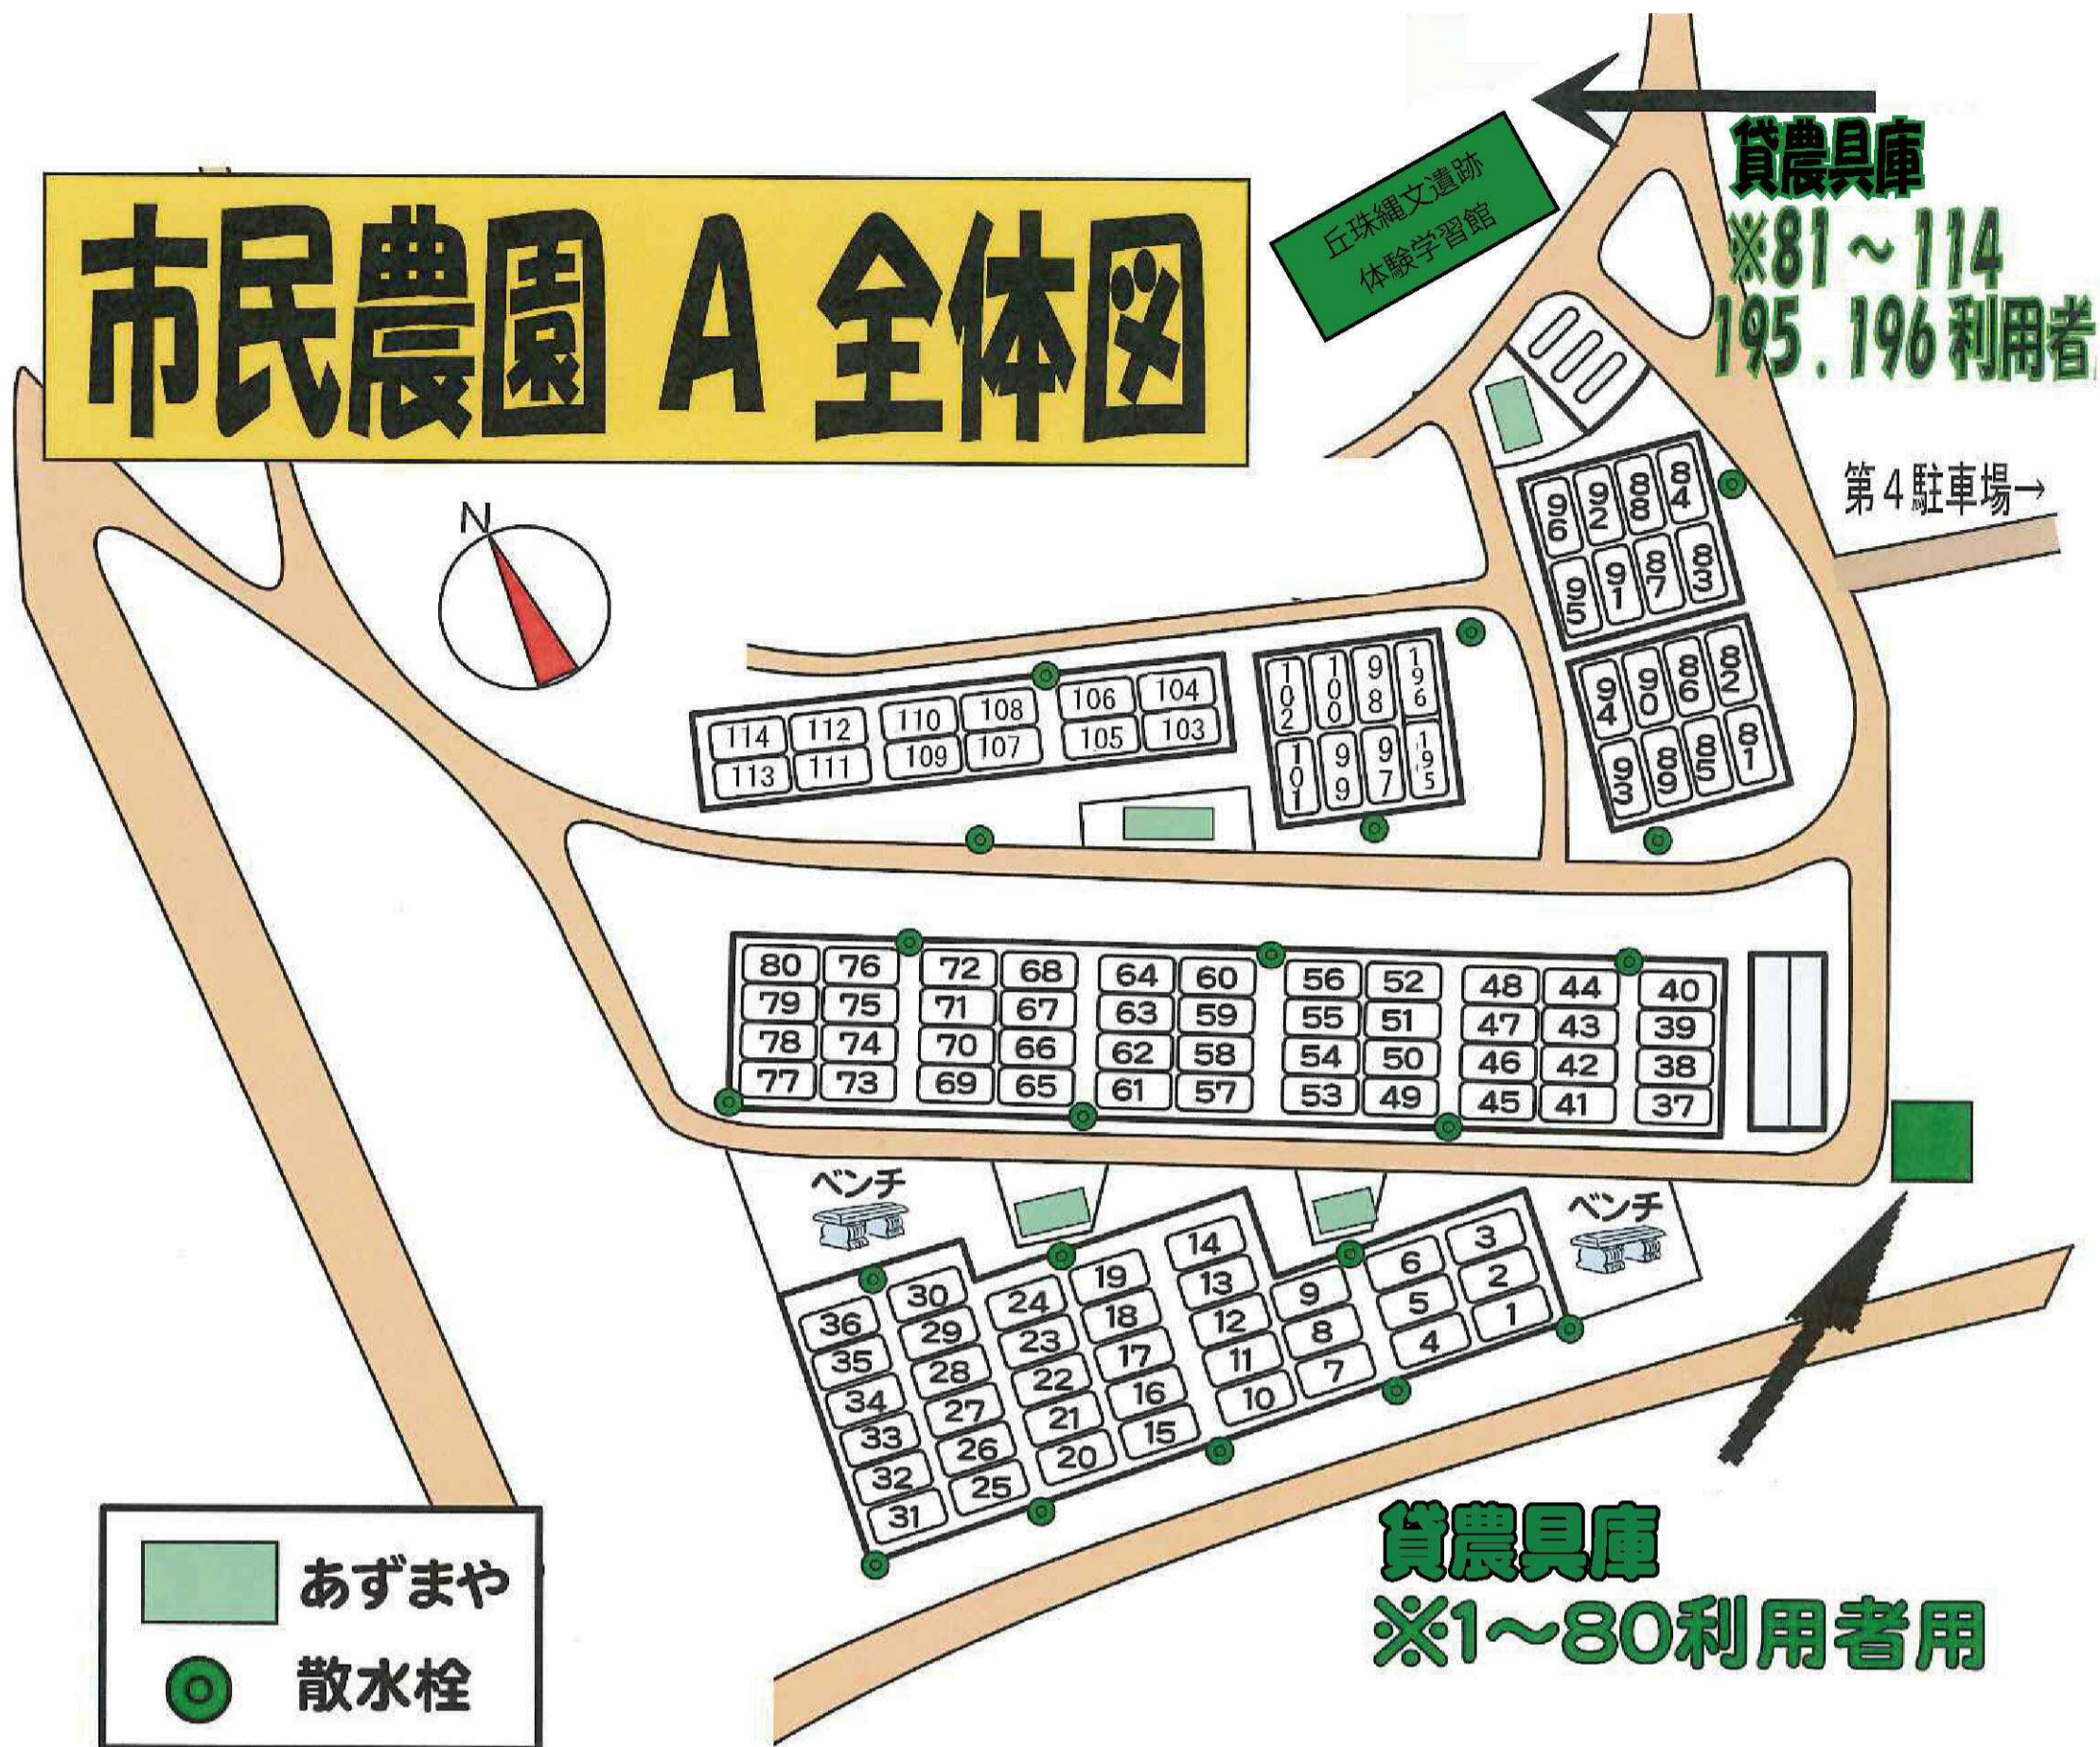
市民農園 A 全体図

丘珠縄文遺跡 体験学習館

貸農具庫
※81～114
195．196 利用者

第４駐車場→

N

| 114 | 112 | 110 | 108 | 106 | 104 |
|---|---|---|---|---|---|
| 113 | 111 | 109 | 107 | 105 | 103 |

| 102 | 100 | 98 | 196 |
|---|---|---|---|
| 101 | 99 | 97 | 195 |

| 96 | 92 | 88 | 84 |
|---|---|---|---|
| 95 | 91 | 87 | 83 |

| 94 | 90 | 86 | 82 |
|---|---|---|---|
| 93 | 89 | 85 | 81 |

| 80 | 76 | 72 | 68 | 64 | 60 | 56 | 52 | 48 | 44 | 40 |
|---|---|---|---|---|---|---|---|---|---|---|
| 79 | 75 | 71 | 67 | 63 | 59 | 55 | 51 | 47 | 43 | 39 |
| 78 | 74 | 70 | 66 | 62 | 58 | 54 | 50 | 46 | 42 | 38 |
| 77 | 73 | 69 | 65 | 61 | 57 | 53 | 49 | 45 | 41 | 37 |

ベンチ

ベンチ

| 36 | 30 | 24 | 19 | 14 | 9 | 6 | 3 |
|---|---|---|---|---|---|---|---|
| 35 | 29 | 23 | 18 | 13 | 8 | 5 | 2 |
| 34 | 28 | 22 | 17 | 12 | 7 | 4 | 1 |
| 33 | 27 | 21 | 16 | 11 | | | |
| 32 | 26 | 20 | 15 | 10 | | | |
| 31 | 25 | | | | | | |

あずまや
散水栓

貸農具庫
※1～80利用者用